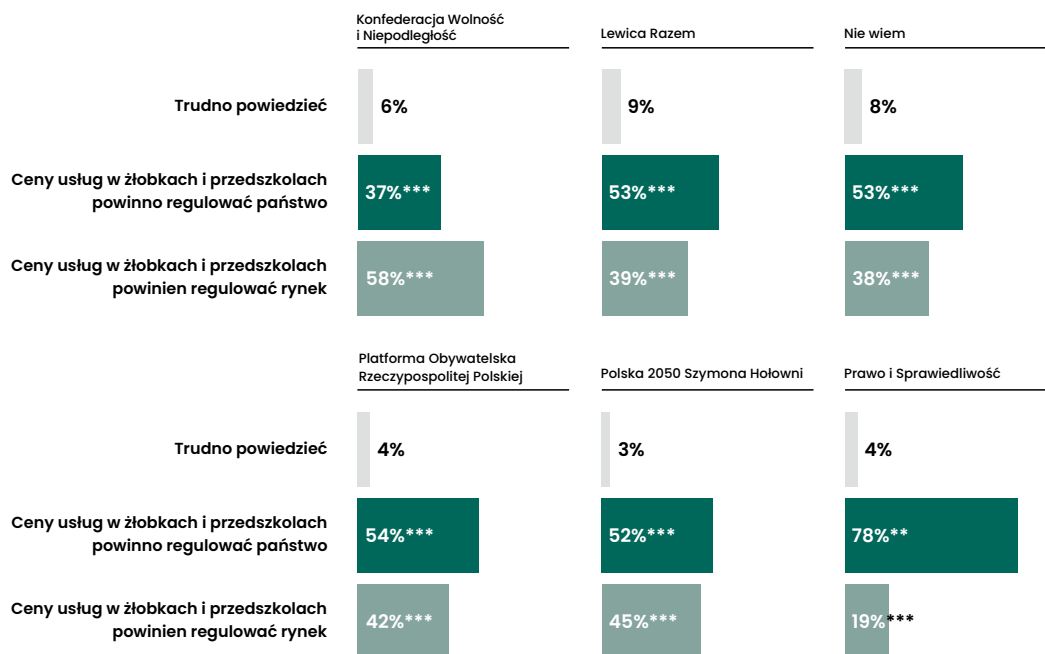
Konfederacja Wolność i Niepodległość

Lewica Razem

Nie wiem

Trudno powiedzieć
6%
9%
8%

Ceny usług w żłobkach i przedszkolach powinno regulować państwo
37%***
53%***
53%***

Ceny usług w żłobkach i przedszkolach powinien regulować rynek
58%***
39%***
38%***

Platforma Obywatelska Rzeczypospolitej Polskiej

Polska 2050 Szymona Hołowni

Prawo i Sprawiedliwość

Trudno powiedzieć
4%
3%
4%

Ceny usług w żłobkach i przedszkolach powinno regulować państwo
54%***
52%***
78%**

Ceny usług w żłobkach i przedszkolach powinien regulować rynek
42%***
45%***
19%***